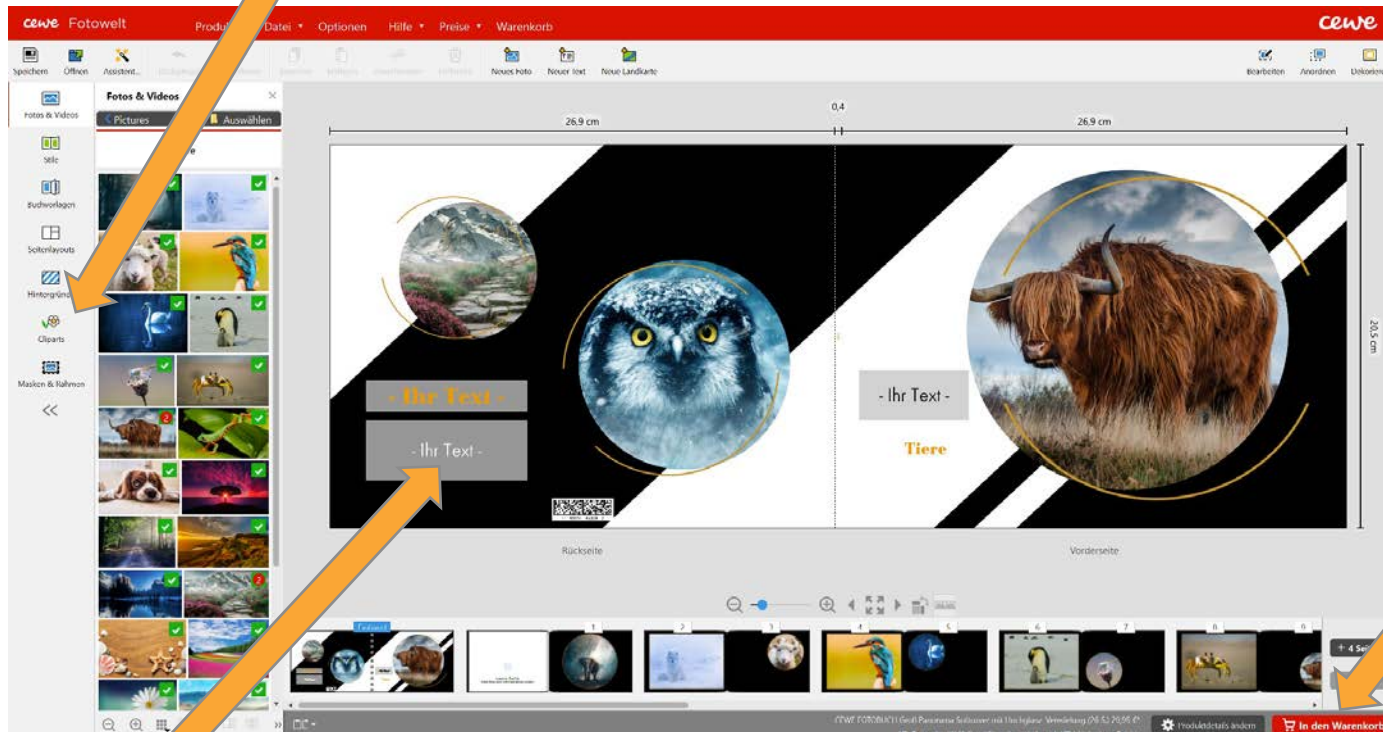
cewe Fotowelt
Produ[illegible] Datei ▾ Optionen Hilfe ▾ Preise ▾ Warenkorb
cewe

Speichern Öffnen Assistent... Neues Foto Neuer Text Neue Landkarte Bearbeiten Anordnen Dekorieren

Fotos & Videos
Stile
Buchvorlagen
Seitenlayouts
Hintergründe
Cliparts
Masken & Rahmen
<<

Fotos & Videos
< Pictures
Auswählen

0,4
26,9 cm
26,9 cm
20,5 cm

- Ihr Text -
- Ihr Text -
- Ihr Text -
Tiere

Rückseite
Vorderseite

Fotobuch
1 2 3 4 5 6 7 8 9
+ 4 Sei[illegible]

CEWE FOTOBUCH Groß Panorama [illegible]
Produktdetails ändern
In den Warenkorb